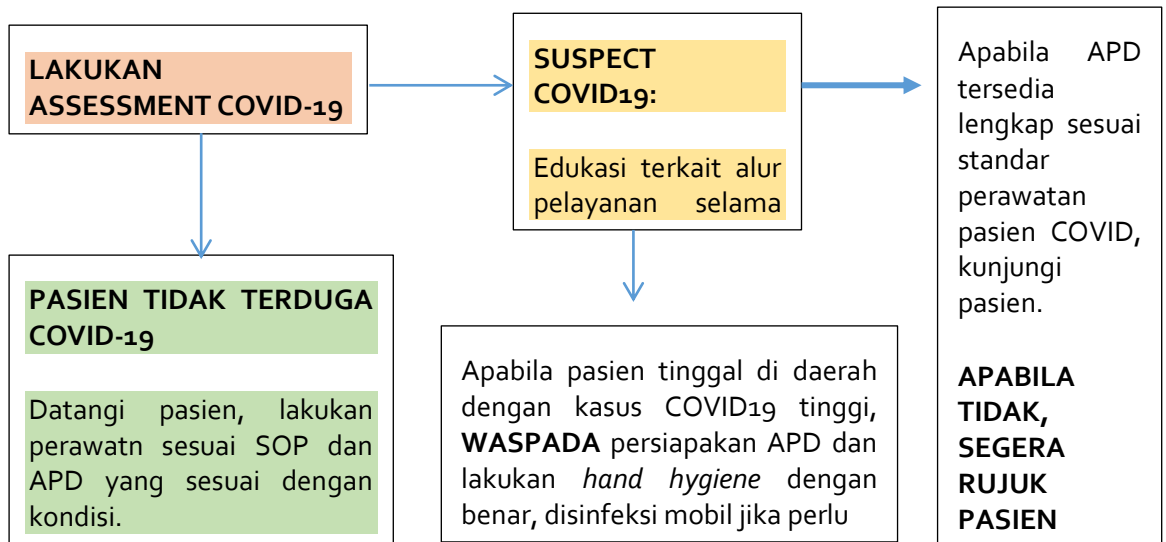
LAKUKAN ASSESSMENT COVID-19

SUSPECT COVID19:

Edukasi terkait alur pelayanan selama

Apabila APD tersedia lengkap sesuai standar perawatan pasien COVID, kunjungi pasien.

APABILA TIDAK, SEGERA RUJUK PASIEN

PASIEN TIDAK TERDUGA COVID-19

Datangi pasien, lakukan perawatn sesuai SOP dan APD yang sesuai dengan kondisi.

Apabila pasien tinggal di daerah dengan kasus COVID19 tinggi, **WASPADA** persiapakan APD dan lakukan *hand hygiene* dengan benar, disinfeksi mobil jika perlu